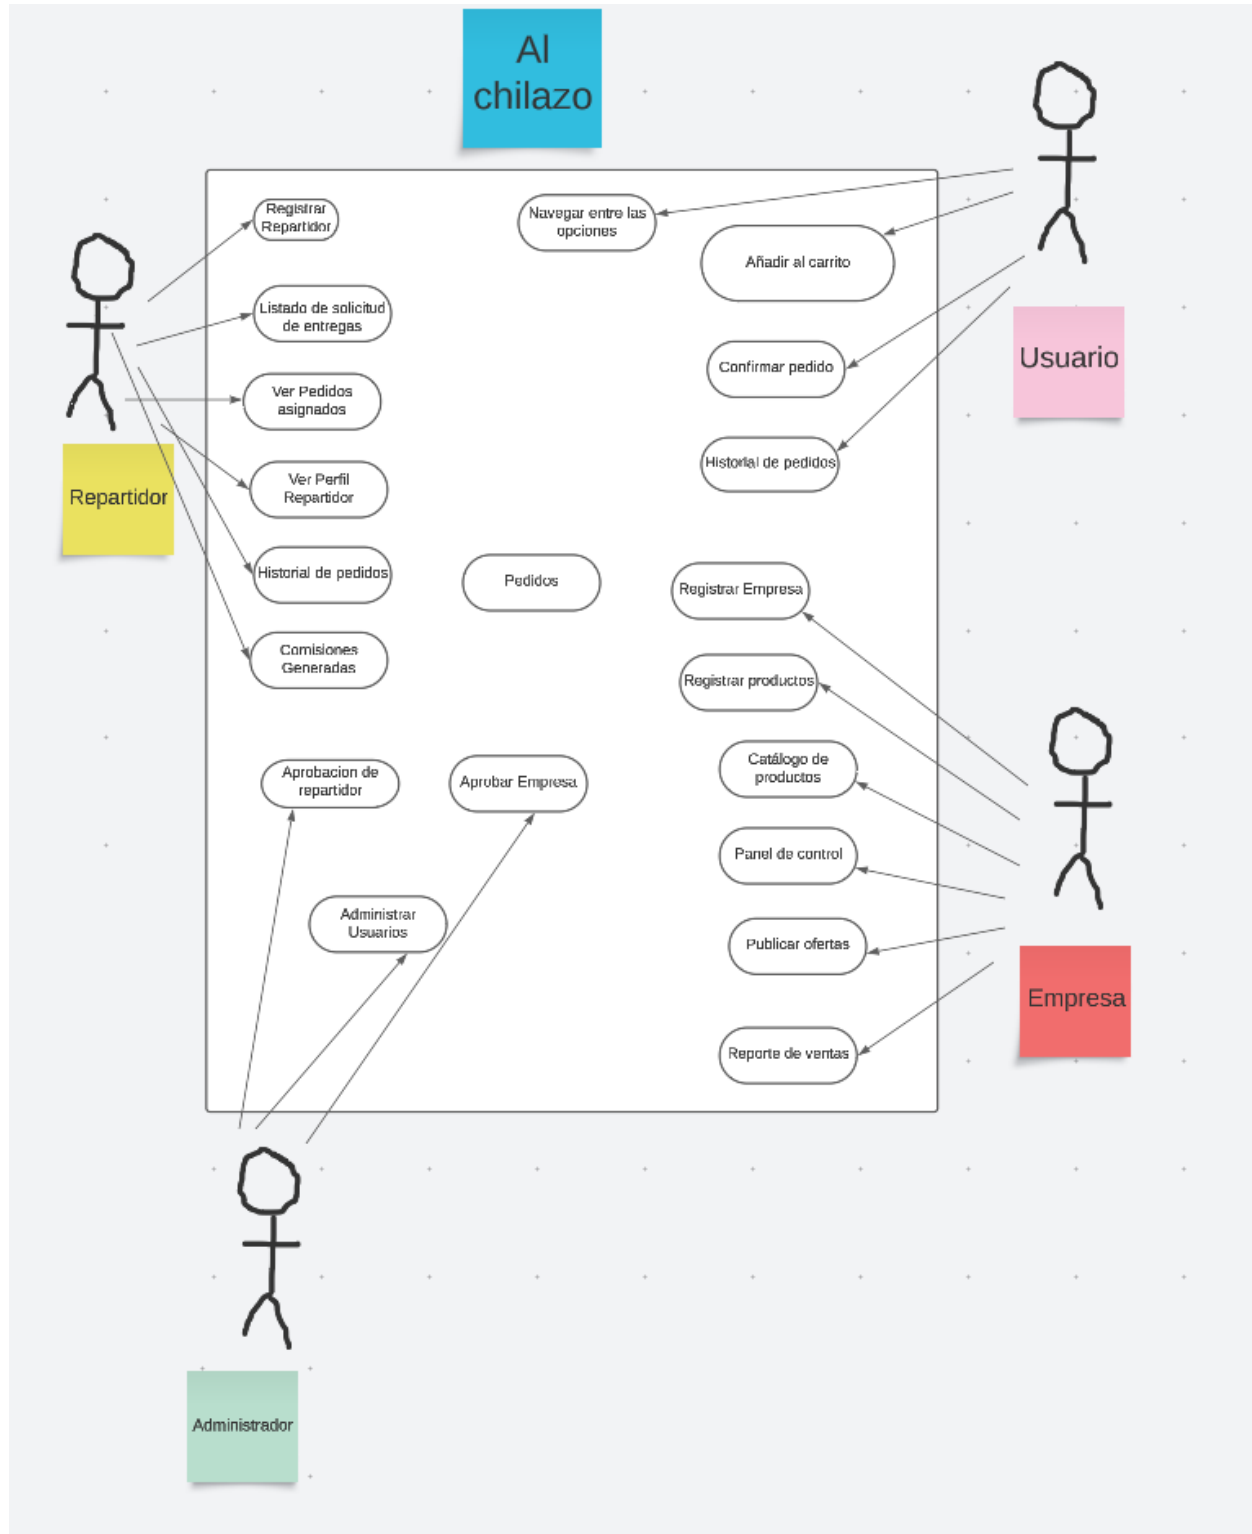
Al chilazo

Registrar Repartidor

Navegar entre las opciones

Añadir al carrito

Listado de solicitud de entregas

Confirmar pedido

Usuario

Ver Pedidos asignados

Historial de pedidos

Repartidor

Ver Perfil Repartidor

Historial de pedidos

Pedidos

Registrar Empresa

Comisiones Generadas

Registrar productos

Aprobacion de repartidor

Aprobar Empresa

Catálogo de productos

Panel de control

Administrar Usuarios

Publicar ofertas

Empresa

Reporte de ventas

Administrador